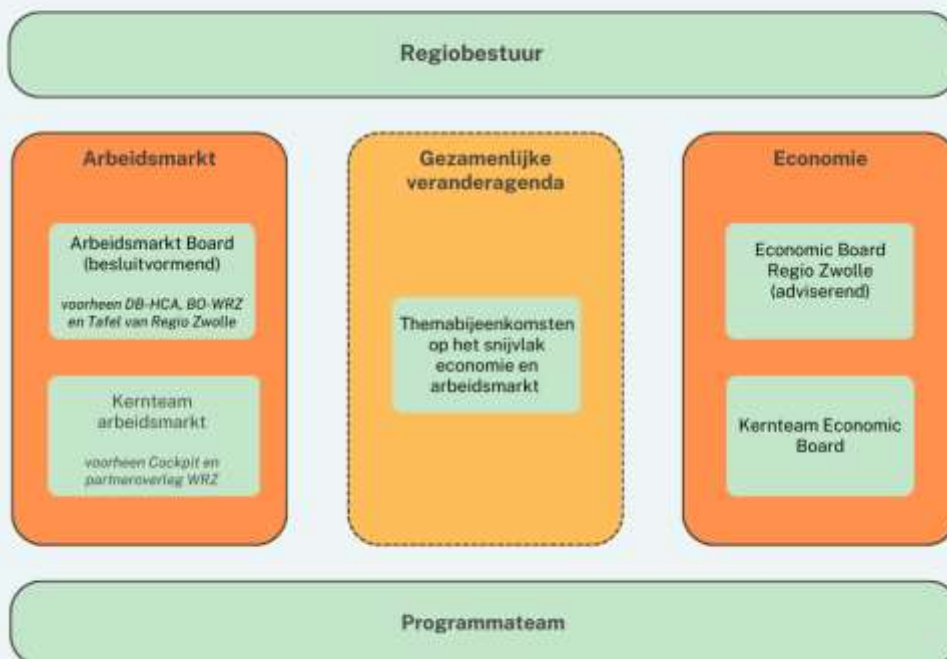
Regiobestuur

Arbeidsmarkt

Arbeidsmarkt Board (besluitvormend)

voorheen DB-HCA, BO-WRZ en Tafel van Regio Zwolle

Kernteam arbeidsmarkt

voorheen Cockpit en partneroverleg WRZ

Gezamenlijke veranderagenda

Themabijeenkomsten op het snijvlak economie en arbeidsmarkt

Economie

Economic Board Regio Zwolle (adviserend)

Kernteam Economic Board

Programmateam